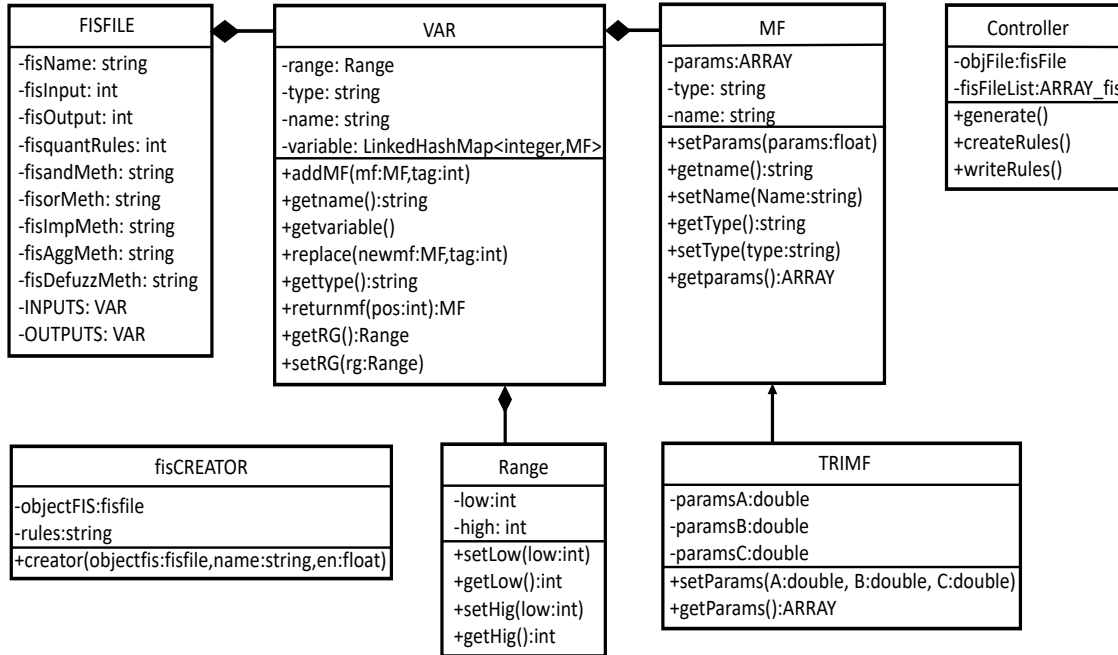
FISFILE
-fisName: string
-fisInput: int
-fisOutput: int
-fisquantRules: int
-fisandMeth: string
-fisorMeth: string
-fisImpMeth: string
-fisAggMeth: string
-fisDefuzzMeth: string
-INPUTS: VAR
-OUTPUTS: VAR

VAR
-range: Range
-type: string
-name: string
-variable: LinkedHashMap<integer,MF>
+addMF(mf:MF,tag:int)
+getname():string
+getvariable()
+replace(newmf:MF,tag:int)
+gettype():string
+returnmf(pos:int):MF
+getRG():Range
+setRG(rg:Range)

MF
-params:ARRAY
-type: string
-name: string
+setParams(params:float)
+getname():string
+setName(Name:string)
+getType():string
+setType(type:string)
+getparams():ARRAY

Controller
-objFile:fisFile
-fisFileList:ARRAY_fis
+generate()
+createRules()
+writeRules()

fisCREATOR
-objectFIS:fisfile
-rules:string
+creator(objectfis:fisfile,name:string,en:float)

Range
-low:int
-high: int
+setLow(low:int)
+getLow():int
+setHig(low:int)
+getHig():int

TRIMF
-paramsA:double
-paramsB:double
-paramsC:double
+setParams(A:double, B:double, C:double)
+getParams():ARRAY